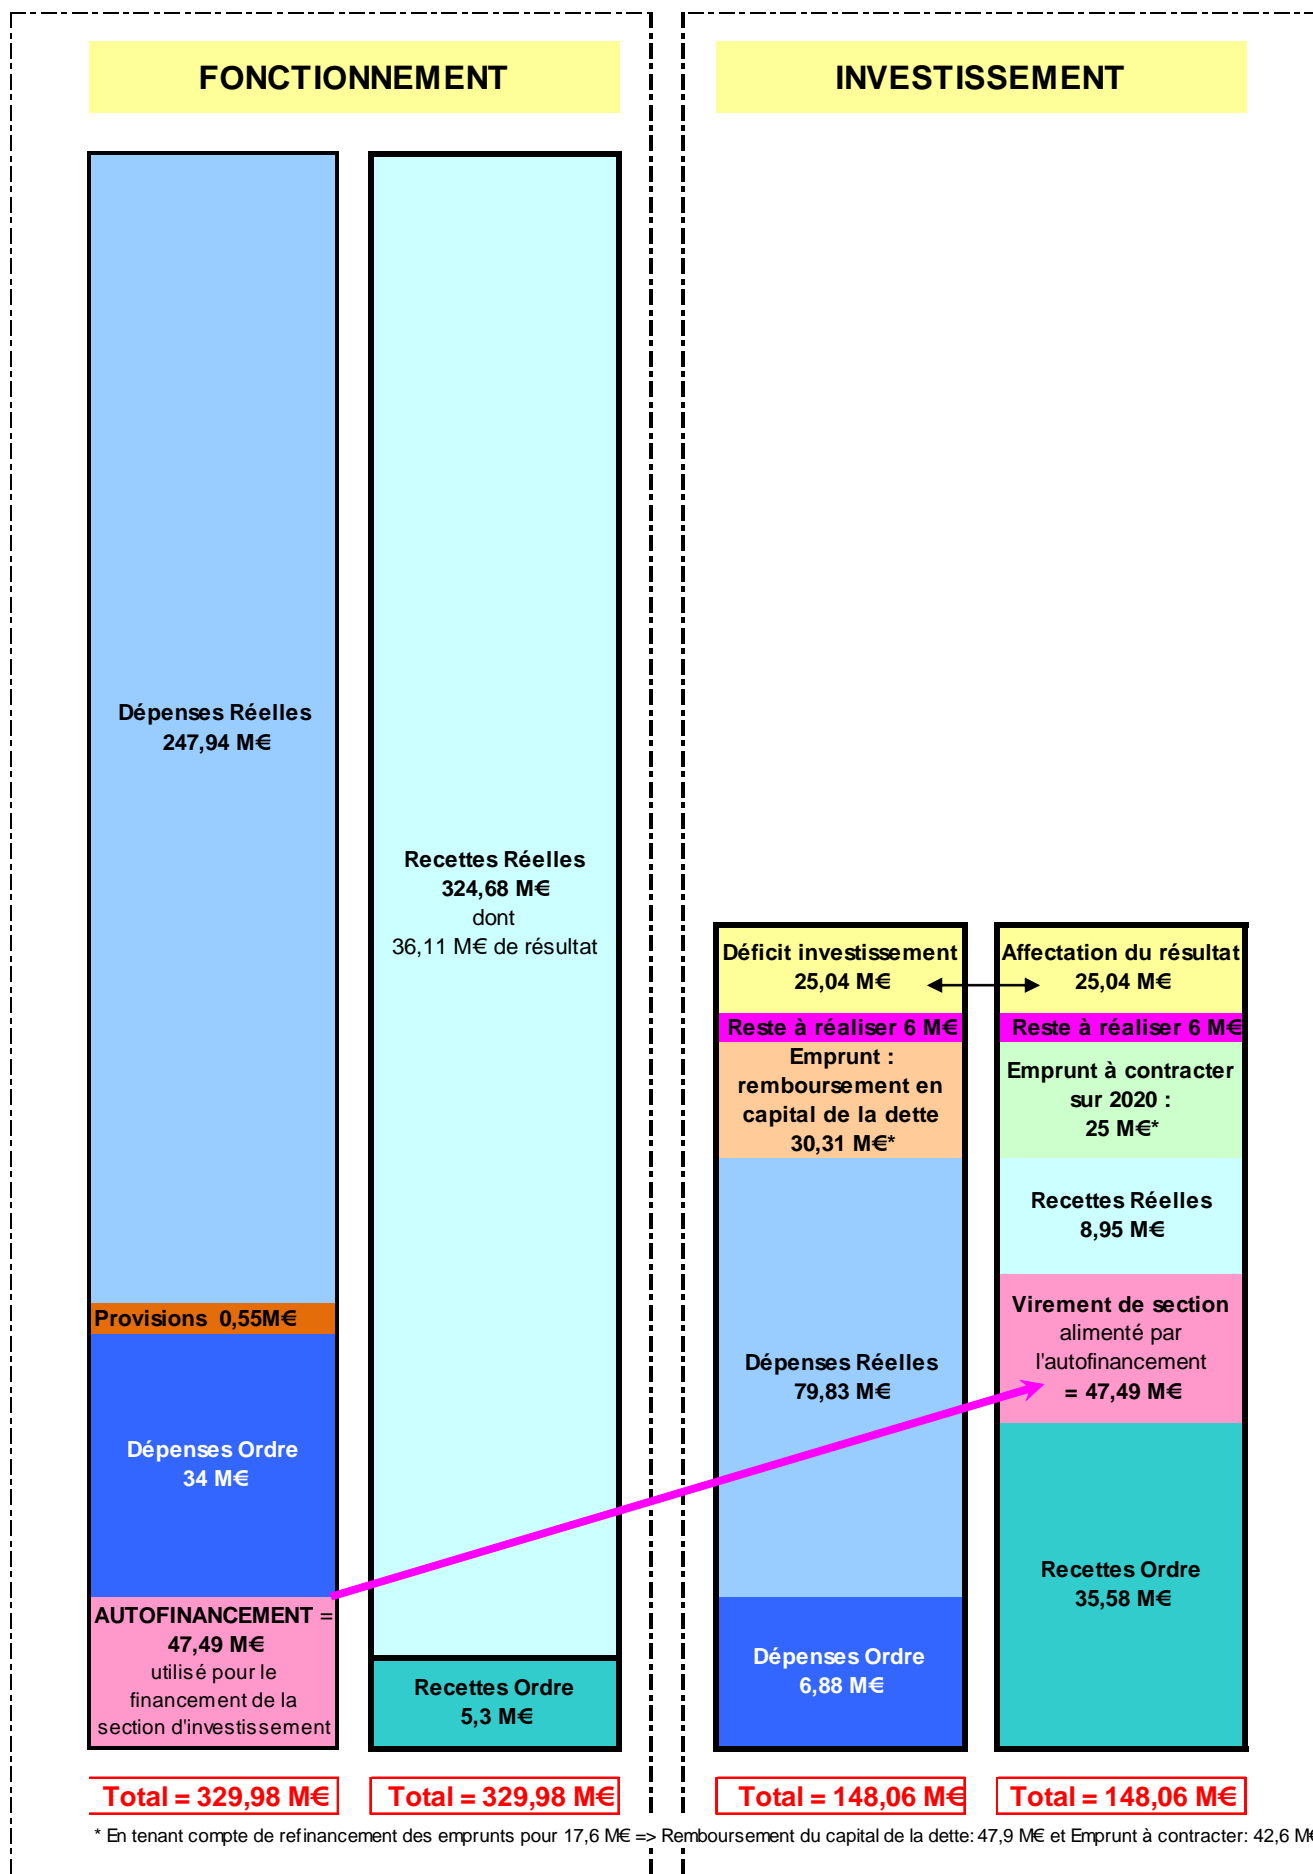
FONCTIONNEMENT

INVESTISSEMENT

Dépenses Réelles
247,94 M€

Provisions 0,55M€

Dépenses Ordre
34 M€

AUTOFINANCEMENT =
47,49 M€
utilisé pour le financement de la section d'investissement

Recettes Réelles
324,68 M€
dont
36,11 M€ de résultat

Recettes Ordre
5,3 M€

Déficit investissement
25,04 M€

Reste à réaliser 6 M€

Emprunt : remboursement en capital de la dette
30,31 M€*

Dépenses Réelles
79,83 M€

Dépenses Ordre
6,88 M€

Affectation du résultat
25,04 M€

Reste à réaliser 6 M€

Emprunt à contracter sur 2020 :
25 M€*

Recettes Réelles
8,95 M€

Virement de section alimenté par l'autofinancement
= 47,49 M€

Recettes Ordre
35,58 M€

Total = 329,98 M€

Total = 329,98 M€

Total = 148,06 M€

Total = 148,06 M€

* En tenant compte de refinancement des emprunts pour 17,6 M€ => Remboursement du capital de la dette: 47,9 M€ et Emprunt à contracter: 42,6 M€